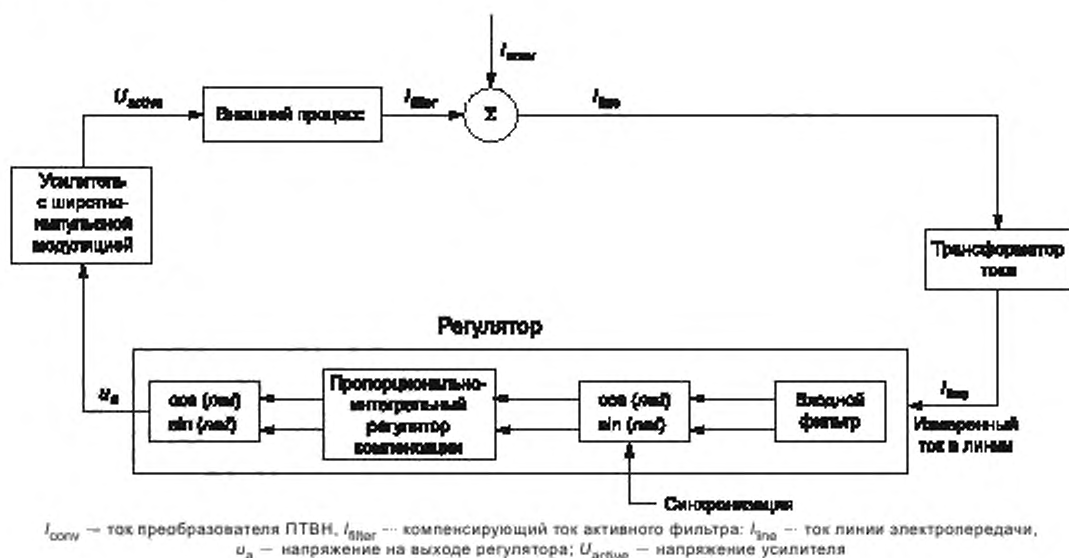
$I_{conv}$

$U_{active}$

Внешний процесс

$I_{filter}$

$\Sigma$

$I_{line}$

Усилитель с широтно-импульсной модуляцией

Трансформатор тока

Регулятор

$u_a$

cos (nωt)
sin (nωt)

Пропорционально-интегральный регулятор компенсации

cos (nωt)
sin (nωt)

Входной фильтр

$I_{line}$

Измеренный ток в линии

Синхронизация

$I_{conv}$ — ток преобразователя ПТВН, $I_{filter}$ — компенсирующий ток активного фильтра: $I_{line}$ — ток линии электропередачи, $u_a$ — напряжение на выходе регулятора; $U_{active}$ — напряжение усилителя